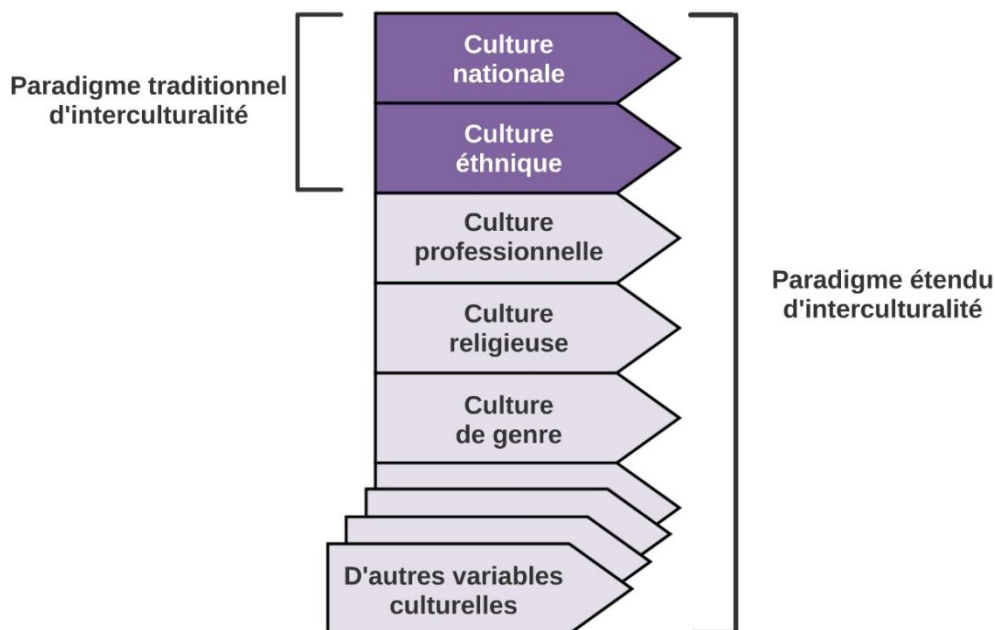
Paradigme traditionnel d'interculturalité

Culture nationale

Culture éthnique

Culture professionnelle

Culture religieuse

Culture de genre

D'autres variables culturelles

Paradigme étendu d'interculturalité